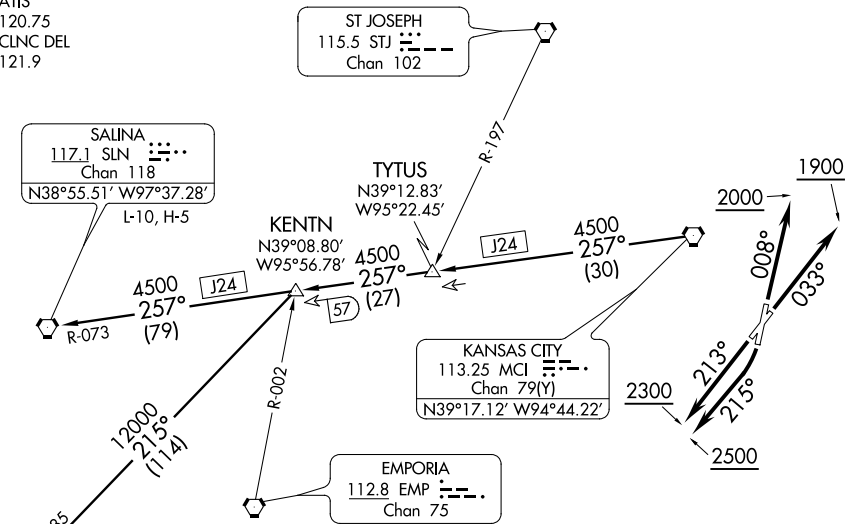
ATIS
120.75
CLNC DEL
121.9

ST JOSEPH
115.5 STJ
Chan 102

SALINA
117.1 SLN
Chan 118
N38°55.51' W97°37.28'

L-10, H-5

R-197

TYTUS
N39°12.83'
W95°22.45'

KENTN
N39°08.80'
W95°56.78'

4500
257°
(30)

J24

4500
257°
(27)

4500
257°
(79)

J24

57

R-073

R-002

12000
215°
(114)

KANSAS CITY
113.25 MCI
Chan 79(Y)
N39°17.12' W94°44.22'

EMPORIA
112.8 EMP
Chan 75

1900
2000
008°
033°
213°
215°
2300
2500

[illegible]85